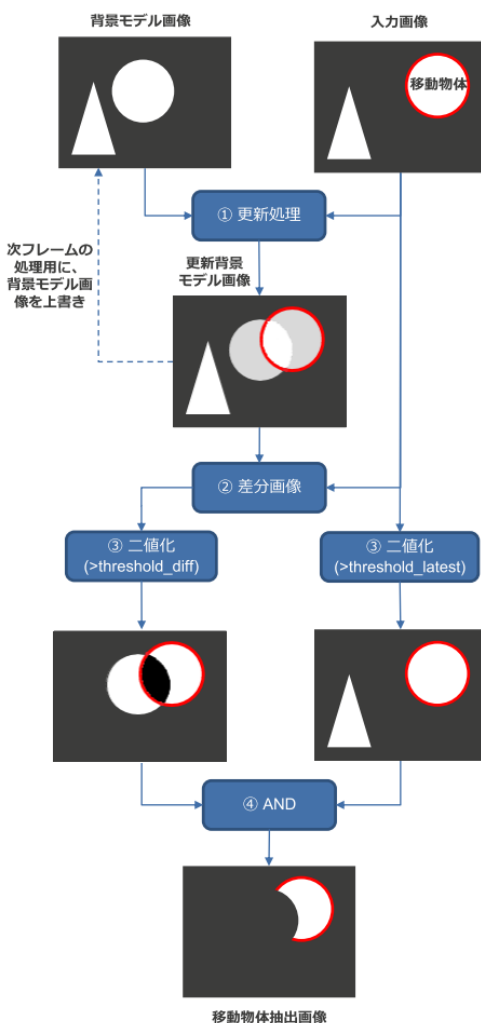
背景モデル画像

入力画像

移動物体

① 更新処理

次フレームの処理用に、背景モデル画像を上書き

更新背景モデル画像

② 差分画像

③ 二値化 (>threshold_diff)

③ 二値化 (>threshold_latest)

④ AND

移動物体抽出画像